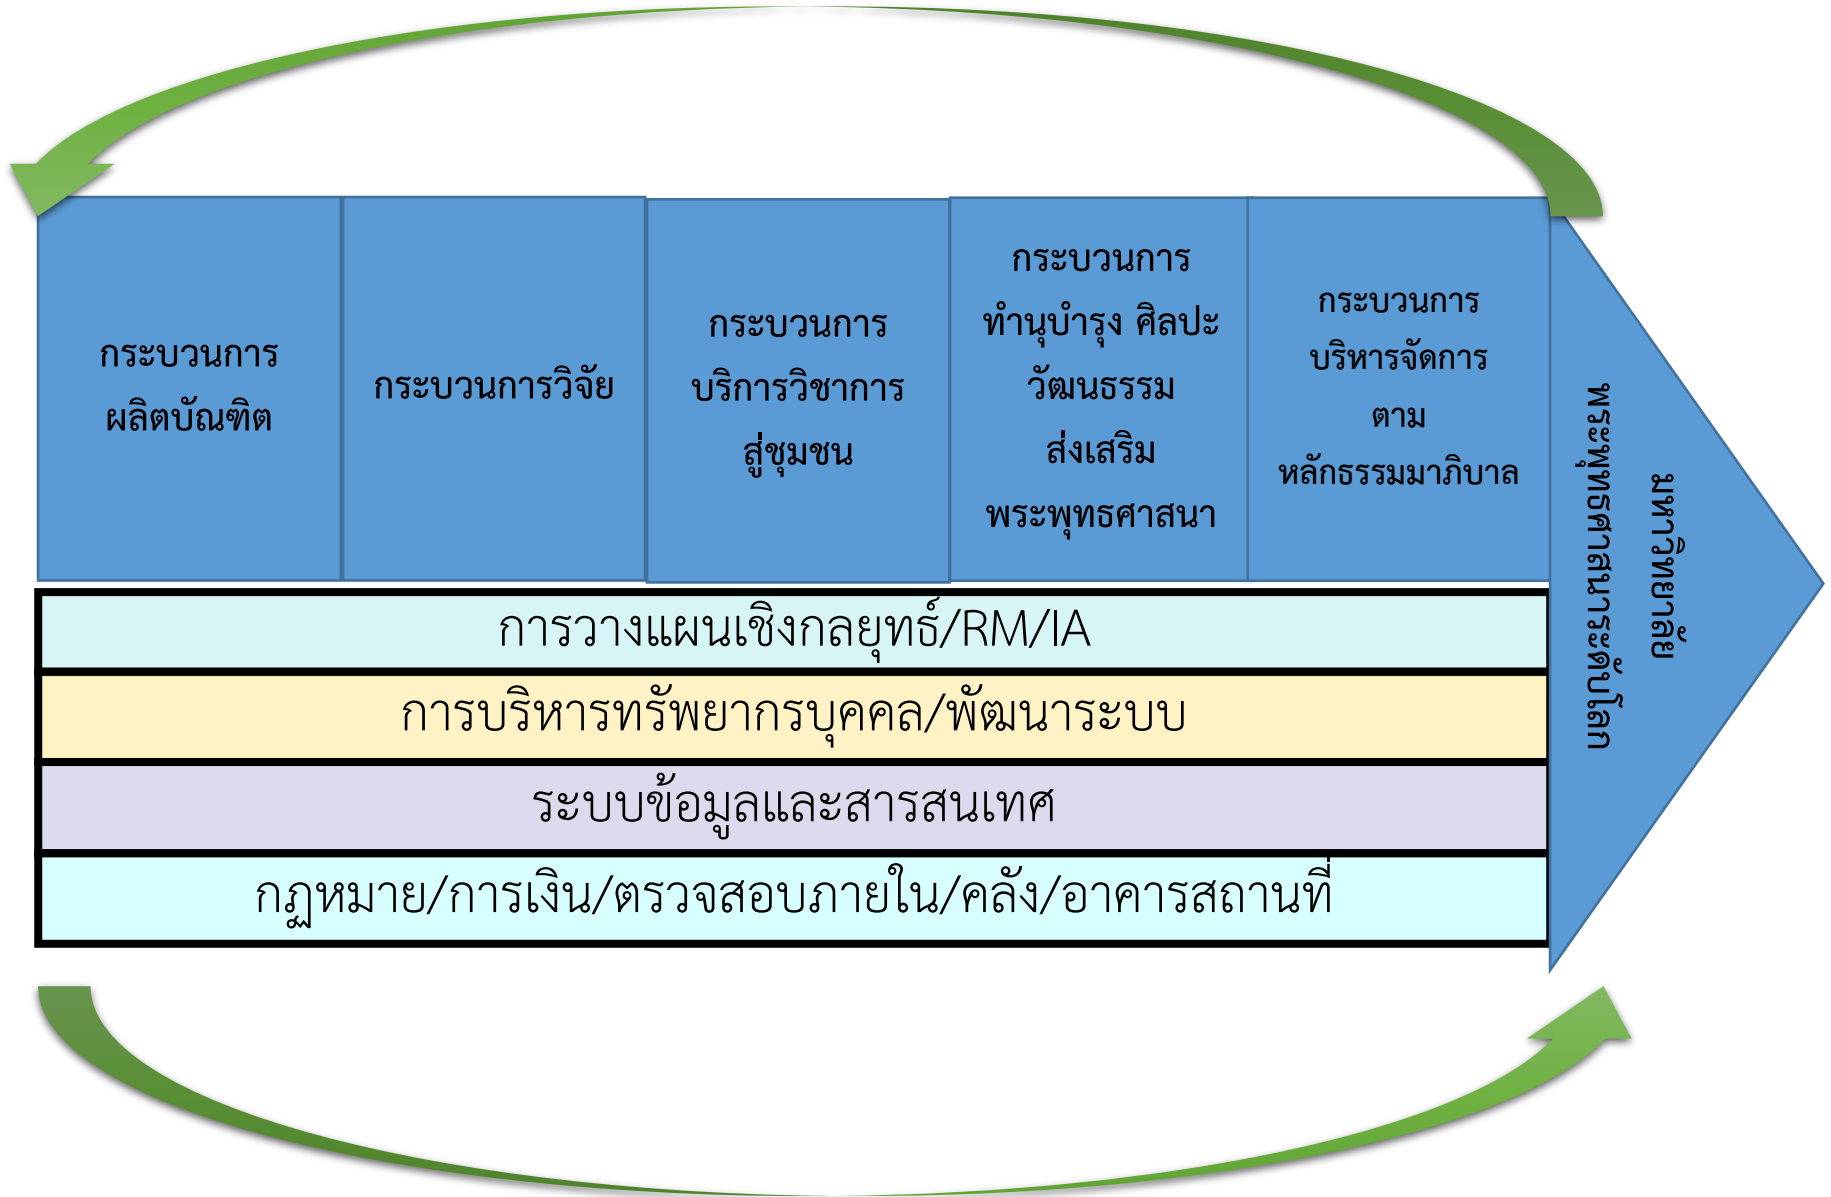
กระบวนการผลิตบัณฑิต

กระบวนการวิจัย

กระบวนการบริการวิชาการสู่ชุมชน

กระบวนการทำนุบำรุง ศิลปะวัฒนธรรม ส่งเสริมพระพุทธศาสนา

กระบวนการบริหารจัดการตามหลักธรรมมาภิบาล

มหาวิทยาลัยพระพุทธศาสนาระดับโลก

การวางแผนเชิงกลยุทธ์/RM/IA

การบริหารทรัพยากรบุคคล/พัฒนาระบบ

ระบบข้อมูลและสารสนเทศ

กฎหมาย/การเงิน/ตรวจสอบภายใน/คลัง/อาคารสถานที่